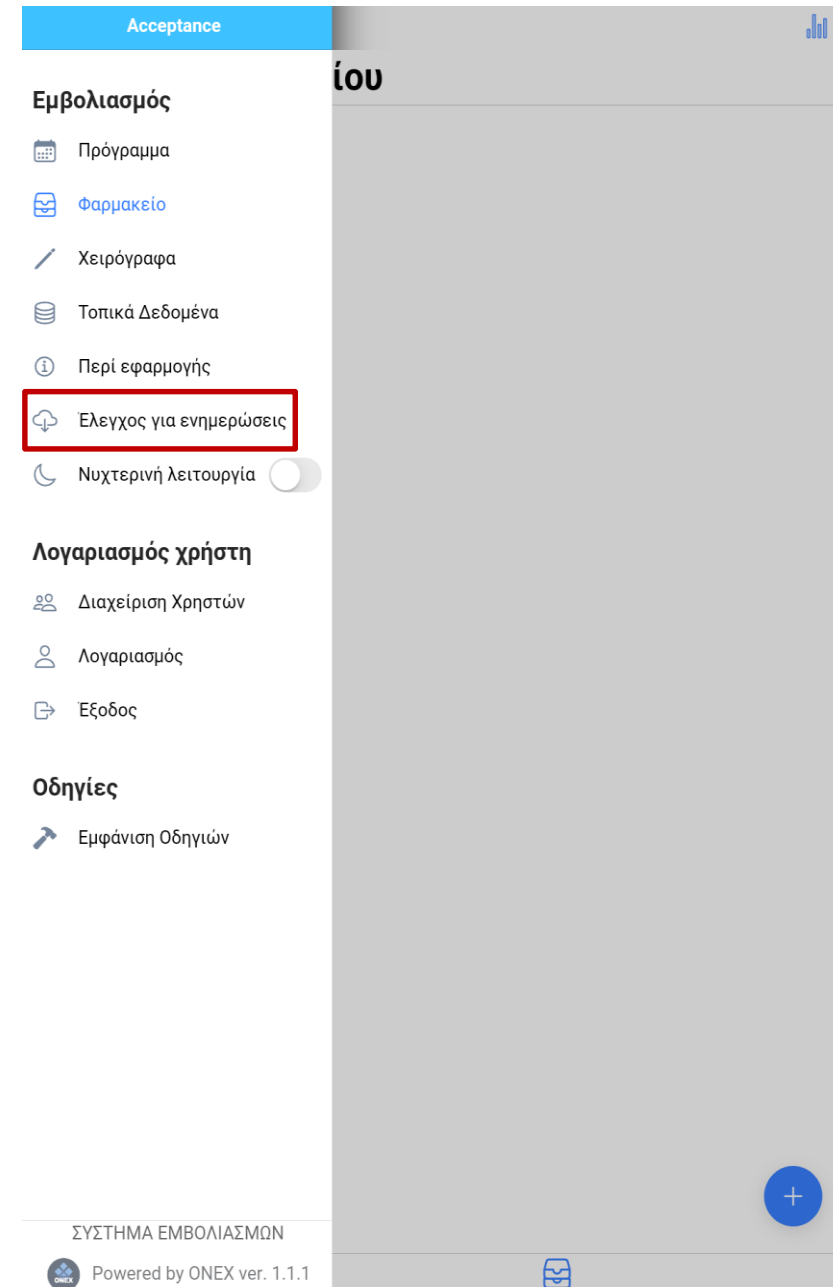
Acceptance

ίου

Εμβολιασμός

Πρόγραμμα

Φαρμακείο

Χειρόγραφα

Τοπικά Δεδομένα

Περί εφαρμογής

Έλεγχος για ενημερώσεις

Νυχτερινή λειτουργία

Λογαριασμός χρήστη

Διαχείριση Χρηστών

Λογαριασμός

Έξοδος

Οδηγίες

Εμφάνιση Οδηγιών

ΣΥΣΤΗΜΑ ΕΜΒΟΛΙΑΣΜΩΝ

ONEX Powered by ONEX ver. 1.1.1

+